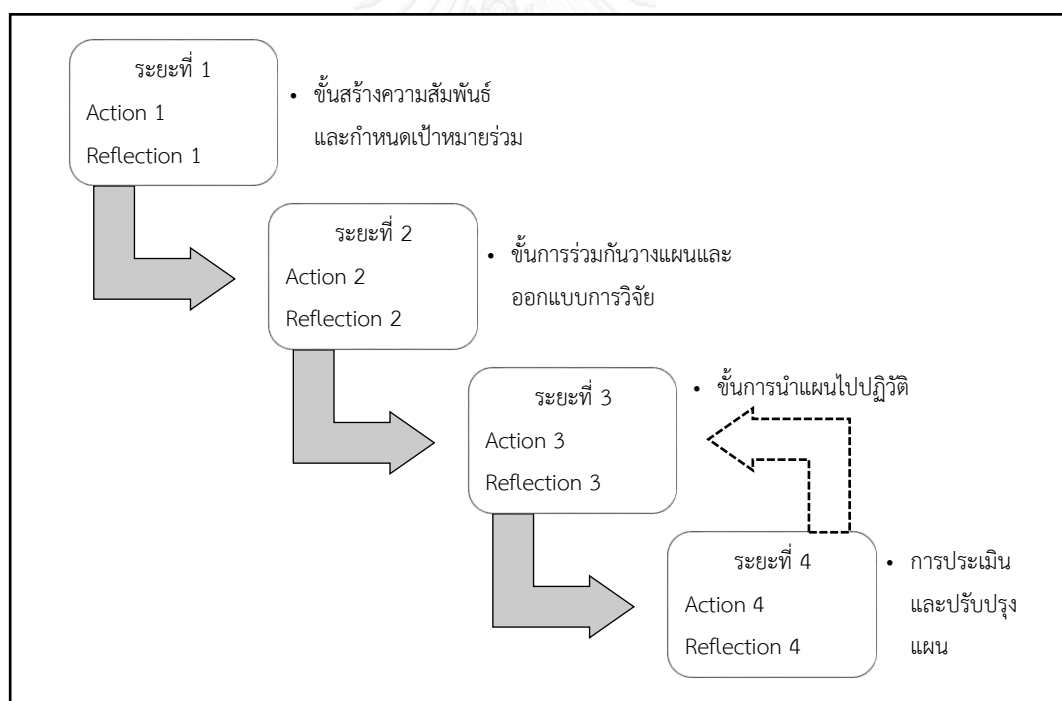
ระยะที่ 1
Action 1
Reflection 1

• ขั้นสร้างความสัมพันธ์และกำหนดเป้าหมายร่วม

ระยะที่ 2
Action 2
Reflection 2

• ขั้นการร่วมกันวางแผนและออกแบบการวิจัย

ระยะที่ 3
Action 3
Reflection 3

• ขั้นการนำแผนไปปฏิวัติ

ระยะที่ 4
Action 4
Reflection 4

• การประเมินและปรับปรุงแผน